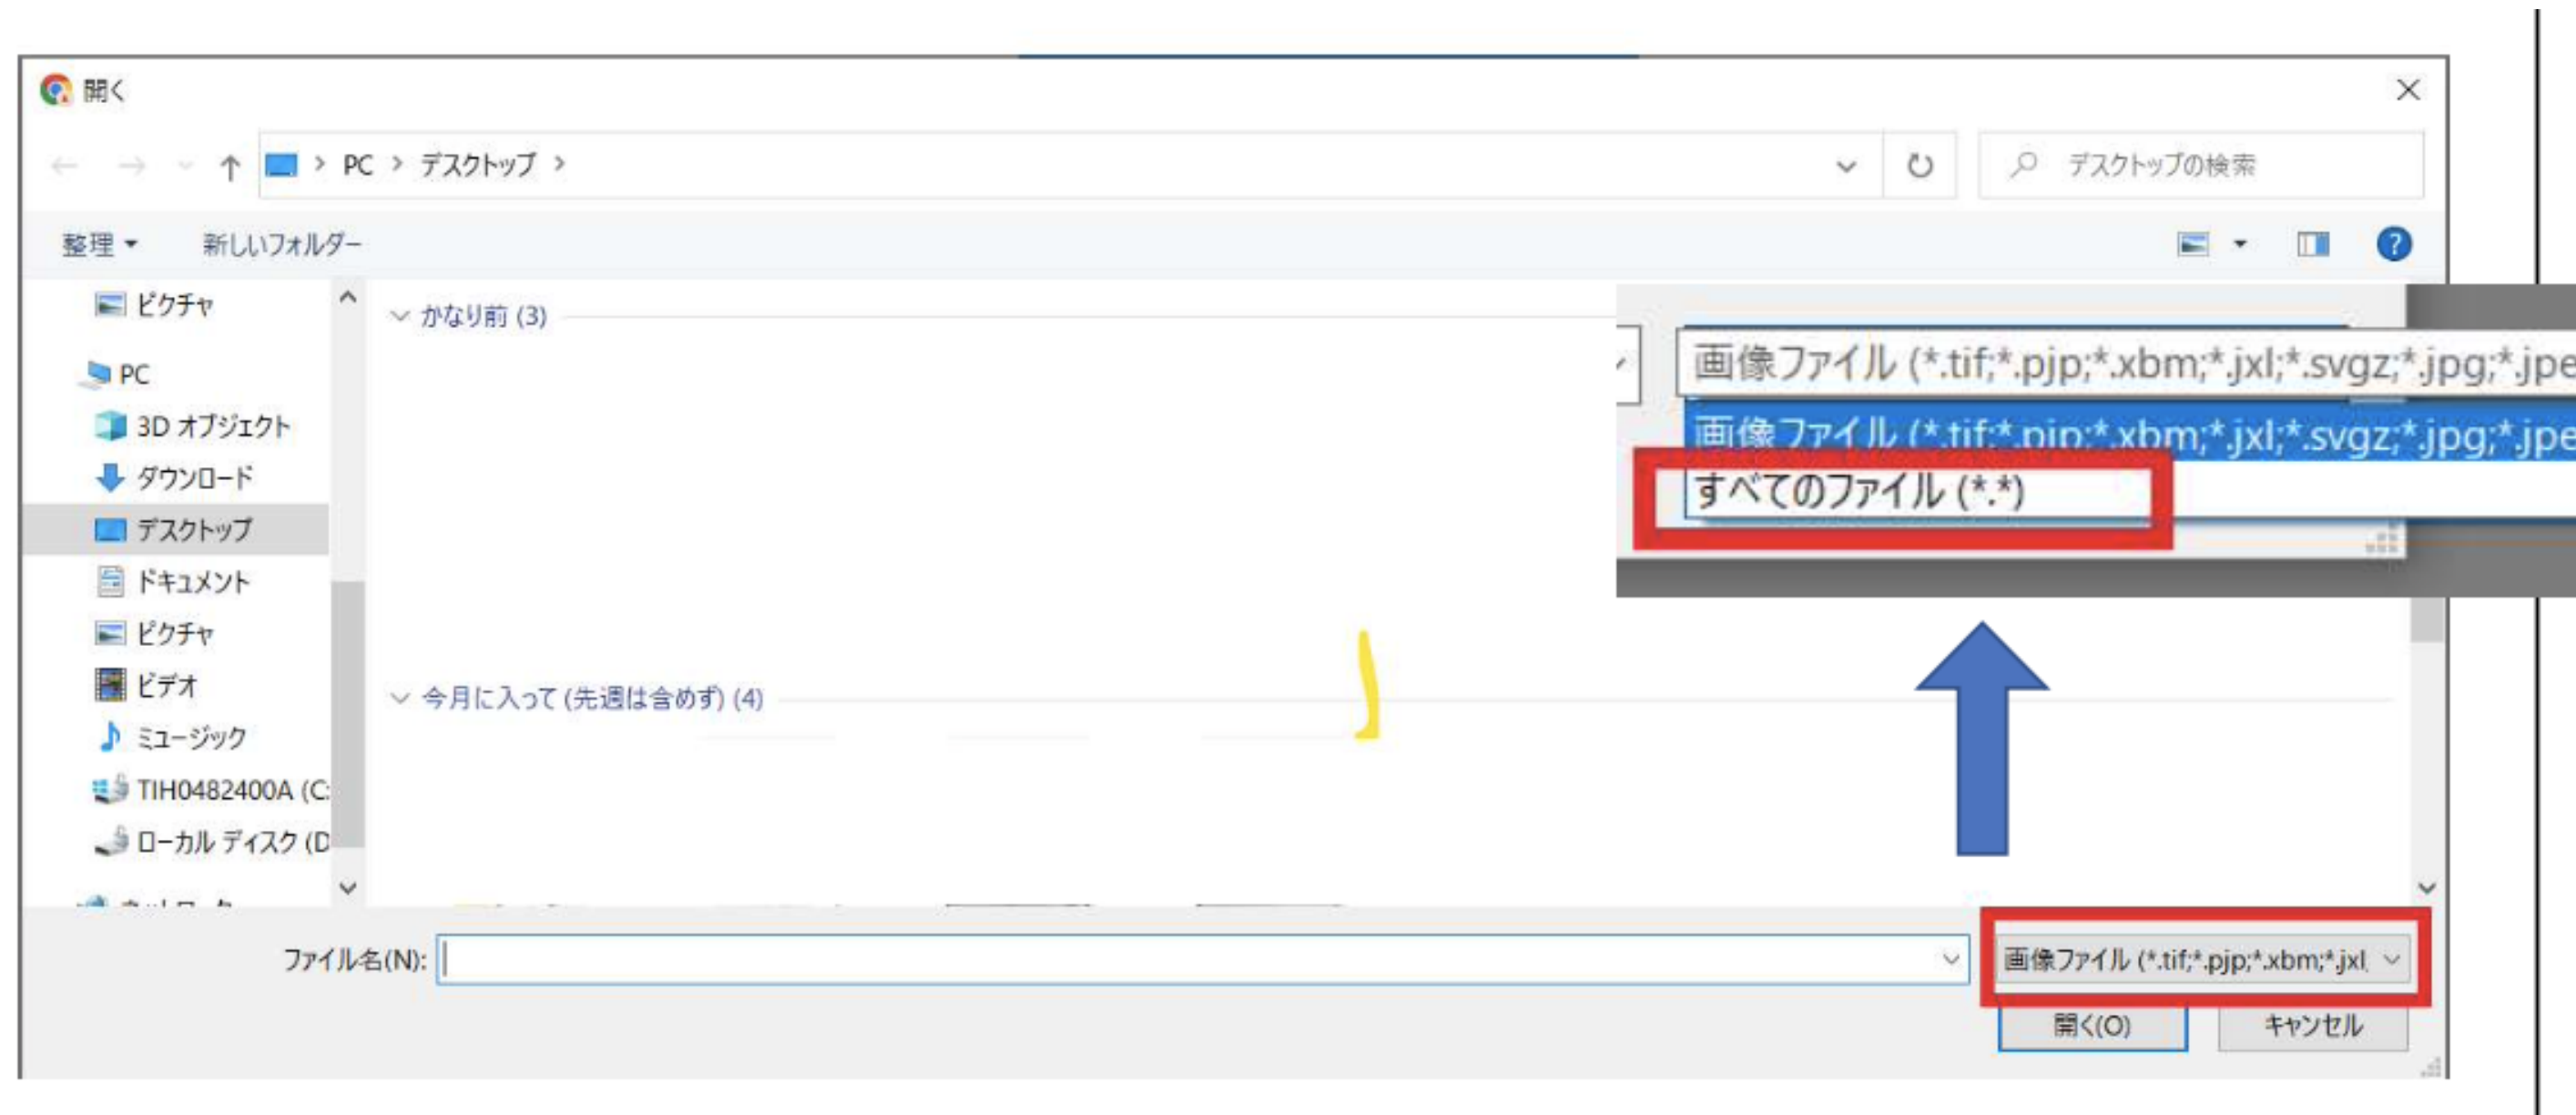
開く

PC > デスクトップ >

デスクトップの検索

整理 ▾ 新しいフォルダー

ピクチャ
PC
3D オブジェクト
ダウンロード
デスクトップ
ドキュメント
ピクチャ
ビデオ
ミュージック
TIH0482400A (C:
ローカル ディスク (D

かなり前 (3)

今月に入って (先週は含めず) (4)

画像ファイル (*.tif;*.pjp;*.xbm;*.jxl;*.svgz;*.jpg;*.jpe
画像ファイル (*.tif;*.pjp;*.xbm;*.jxl;*.svgz;*.jpg;*.jpe
すべてのファイル (*.*)

ファイル名(N):

画像ファイル (*.tif;*.pjp;*.xbm;*.jxl

開く(O)
キャンセル